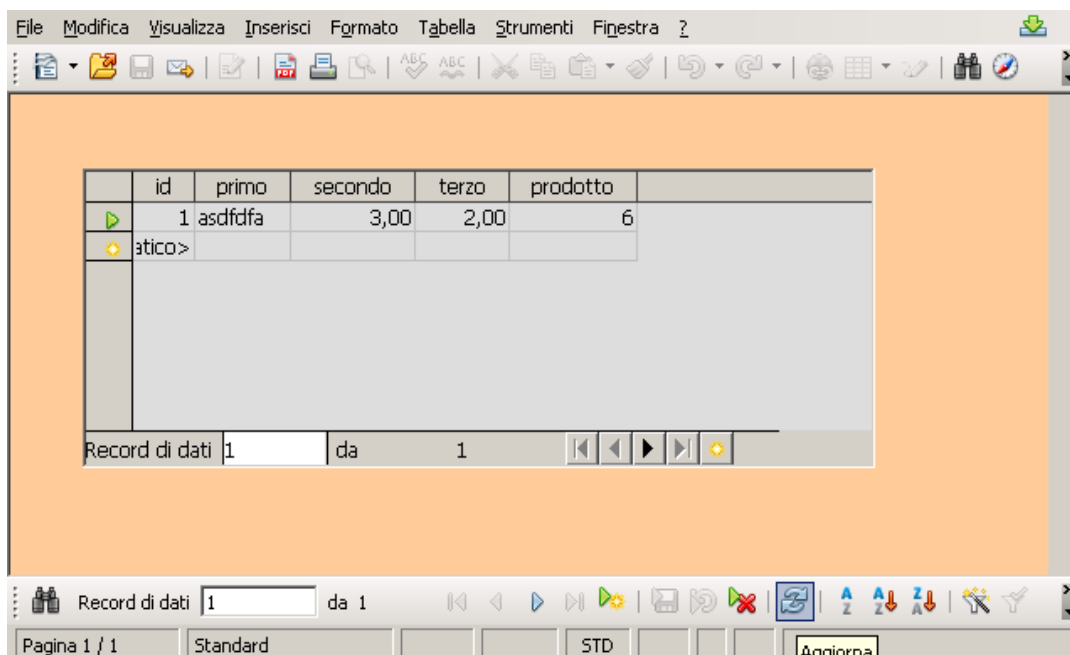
File Modifica Visualizza Inserisci Formato Tabella Strumenti Finestra ?

| | id | primo | secondo | terzo | prodotto |
|---|---|---|---|---|---|
| | 1 | asdfdfa | 3,00 | 2,00 | 6 |
| | atico> | | | | |

Record di dati 1 da 1

Record di dati 1 da 1

Pagina 1 / 1 Standard STD Aggiorna